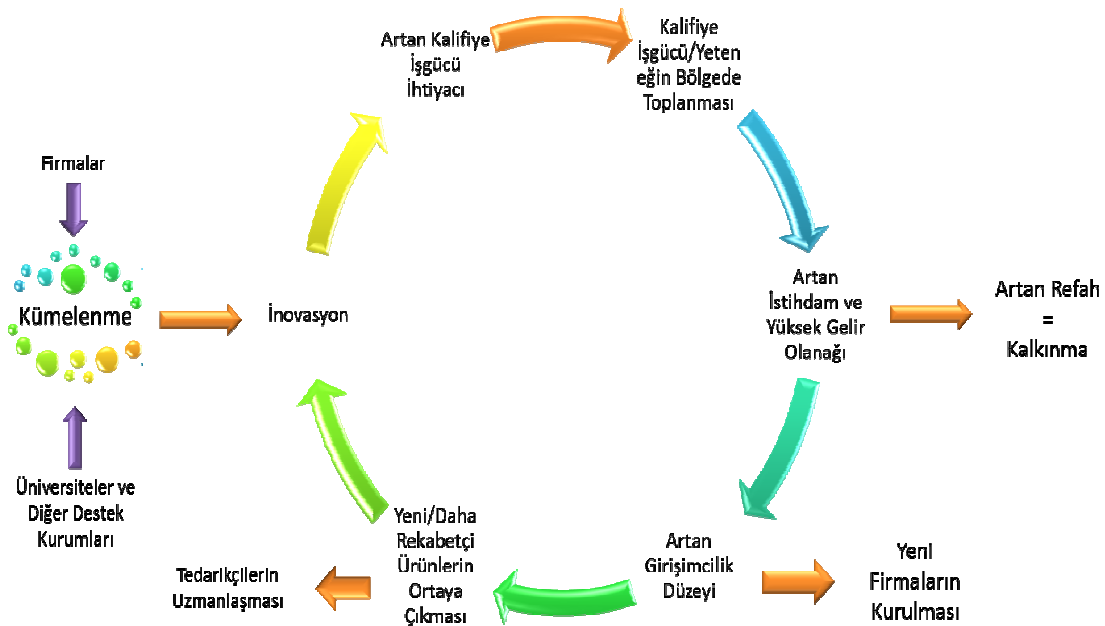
Firmalar

Kümelenme

Üniversiteler ve Diğer Destek Kurumları

İnovasyon

Artan Kalifiye İşgücü İhtiyacı

Kalifiye İşgücü/Yeteneğin Bölgede Toplanması

Artan İstihdam ve Yüksek Gelir Olanağı

Artan Refah = Kalkınma

Artan Girişimcilik Düzeyi

Yeni Firmaların Kurulması

Yeni/Daha Rekabetçi Ürünlerin Ortaya Çıkması

Tedarikçilerin Uzmanlaşması